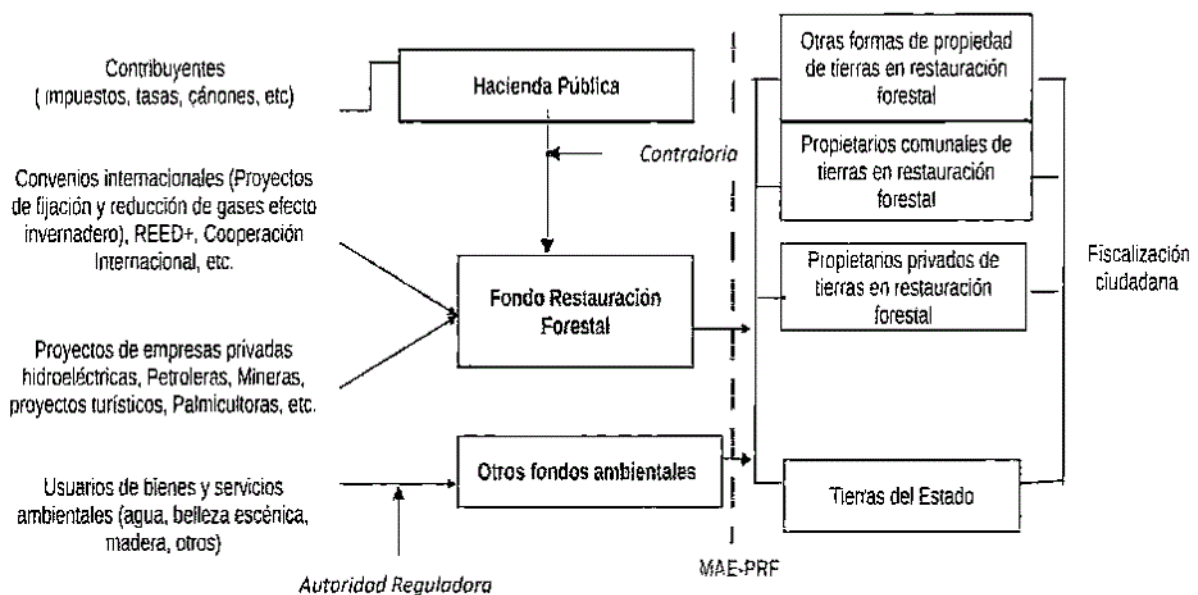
Contribuyentes (impuestos, tasas, cánones, etc)

Hacienda Pública

Contraloria

Convenios internacionales (Proyectos de fijación y reducción de gases efecto invernadero), REED+, Cooperación Internacional, etc.

Fondo Restauración Forestal

Proyectos de empresas privadas hidroeléctricas, Petroleras, Mineras, proyectos turísticos, Palmicultoras, etc.

Otros fondos ambientales

Usuarios de bienes y servicios ambientales (agua, belleza escénica, madera, otros)

Autoridad Reguladora

MAE-PRF

Otras formas de propiedad de tierras en restauración forestal

Propietarios comunales de tierras en restauración forestal

Propietarios privados de tierras en restauración forestal

Tierras del Estado

Fiscalización ciudadana